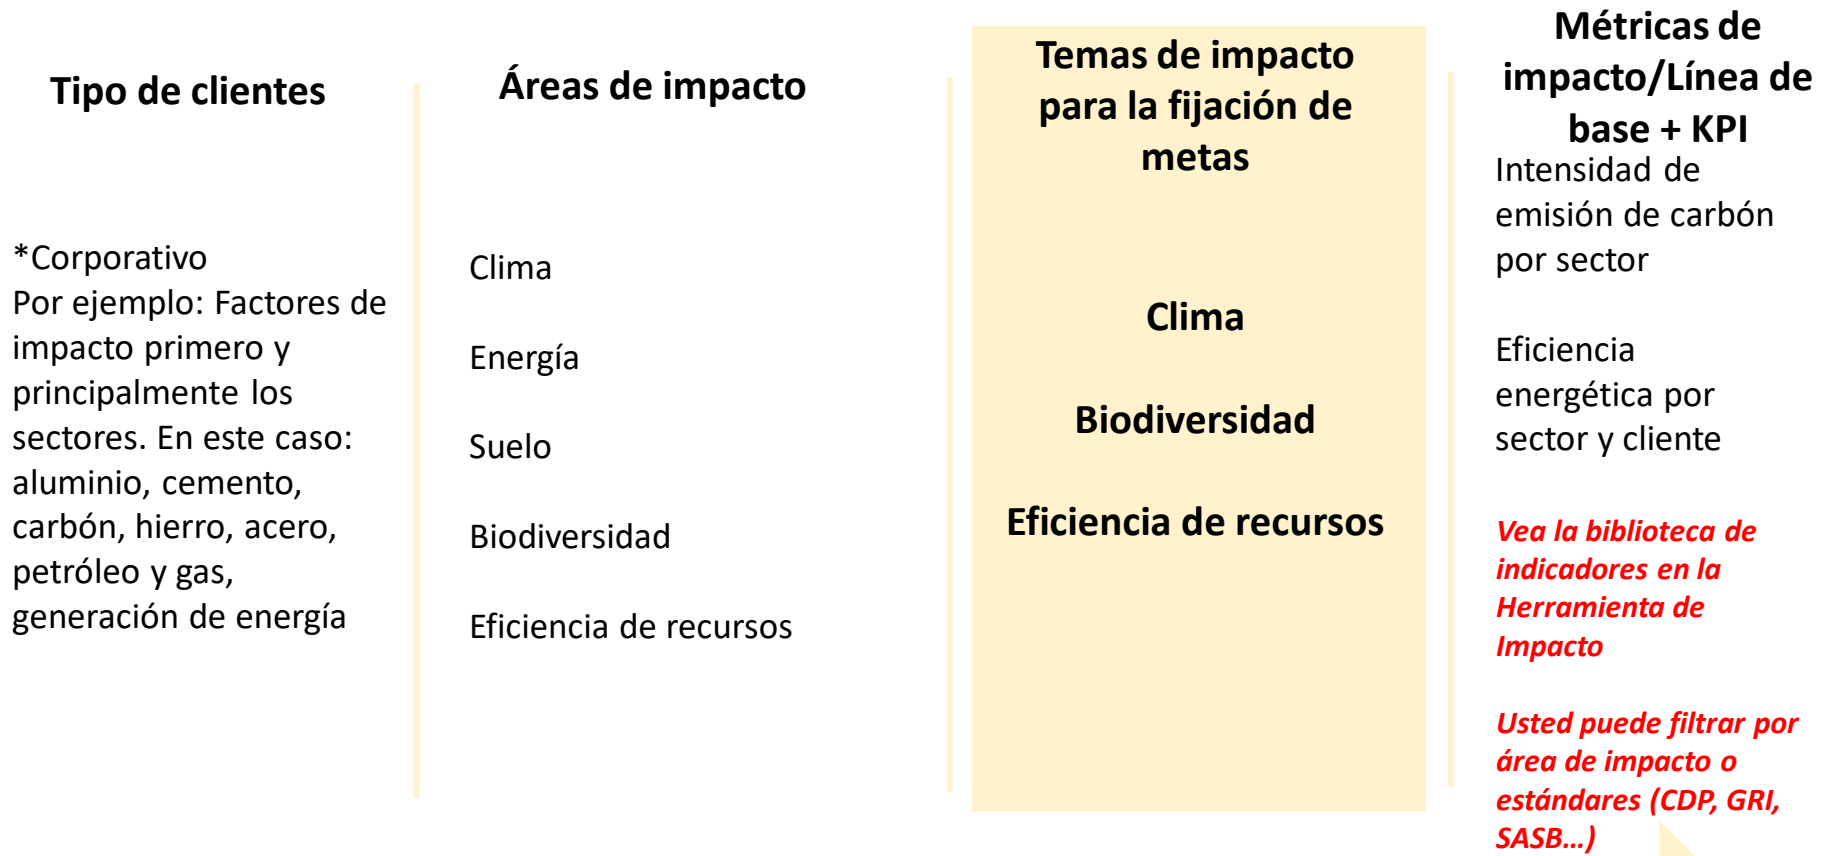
Tipo de clientes

*Corporativo
Por ejemplo: Factores de impacto primero y principalmente los sectores. En este caso: aluminio, cemento, carbón, hierro, acero, petróleo y gas, generación de energía

Áreas de impacto

Clima

Energía

Suelo

Biodiversidad

Eficiencia de recursos

Temas de impacto para la fijación de metas

Clima

Biodiversidad

Eficiencia de recursos

Métricas de impacto/Línea de base + KPI

Intensidad de emisión de carbón por sector

Eficiencia energética por sector y cliente

Vea la biblioteca de indicadores en la Herramienta de Impacto

Usted puede filtrar por área de impacto o estándares (CDP, GRI, SASB…)